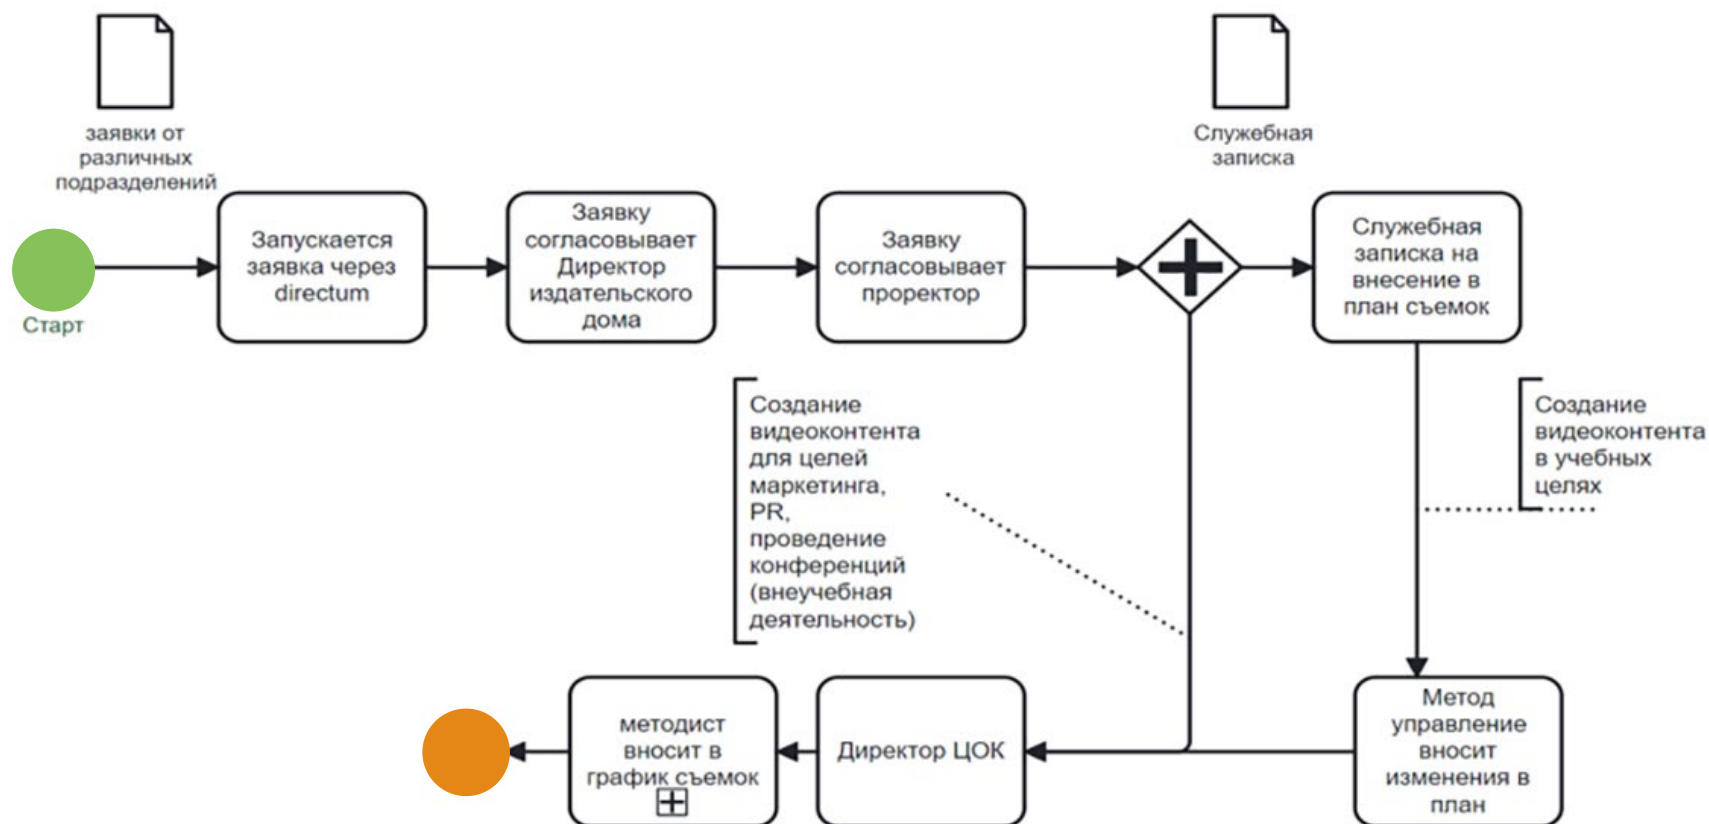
заявки от различных подразделений

Служебная записка

Старт

Запускается заявка через directum

Заявку согласовывает Директор издательского дома

Заявку согласовывает проректор

Служебная записка на внесение в план съемок

Создание видеоконтента для целей маркетинга, PR, проведение конференций (внеучебная деятельность)

Создание видеоконтента в учебных целях

методист вносит в график съемок

Директор ЦОК

Метод управление вносит изменения в план